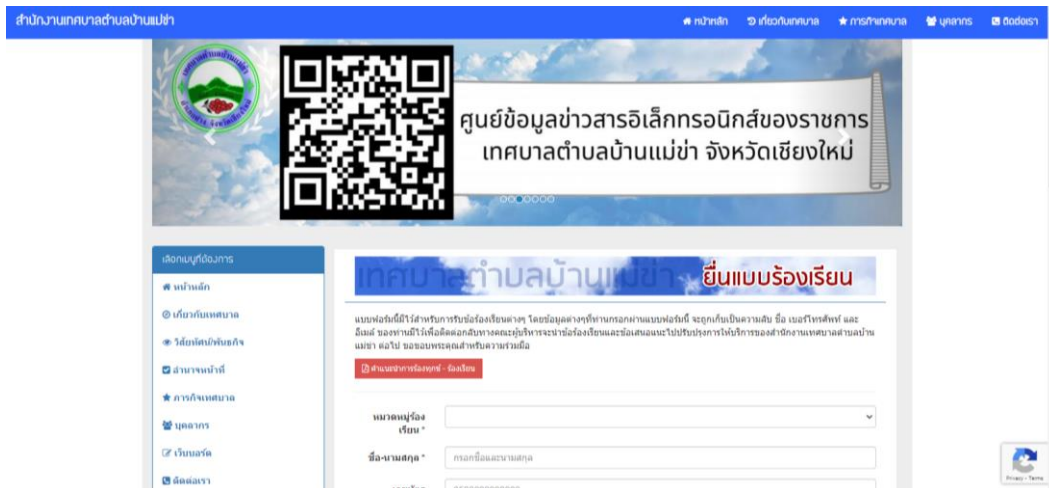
สำนักงานเทศบาลตำบลบ้านแม่ข่า

หน้าหลัก
เกี่ยวกับเทศบาล
ภารกิจเทศบาล
บุคลากร
ติดต่อเรา

ศูนย์ข้อมูลข่าวสารอิเล็กทรอนิกส์ของราชการ
เทศบาลตำบลบ้านแม่ข่า จังหวัดเชียงใหม่

เลือกเมนูที่ต้องการ
หน้าหลัก
เกี่ยวกับเทศบาล
วิสัยทัศน์/พันธกิจ
อำนาจหน้าที่
ภารกิจเทศบาล
บุคลากร
เว็บบอร์ด
ติดต่อเรา

เทศบาลตำบลบ้านแม่ข่า ยื่นแบบร้องเรียน

แบบฟอร์มนี้มีไว้สำหรับการรับข้อร้องเรียนต่างๆ โดยข้อมูลต่างๆที่ท่านกรอกผ่านแบบฟอร์มนี้ จะถูกเก็บเป็นความลับ ชื่อ เบอร์โทรศัพท์ และอีเมล์ ของท่านมีไว้เพื่อติดต่อกลับทางคณะผู้บริหารจะนำข้อร้องเรียนและข้อเสนอแนะไปปรับปรุงการให้บริการของสำนักงานเทศบาลตำบลบ้านแม่ข่า ต่อไป ขอขอบพระคุณสำหรับความร่วมมือ

คำแนะนำการร้องทุกข์ - ร้องเรียน

หมวดหมู่ร้องเรียน *

ชื่อ-นามสกุล *
กรอกชื่อและนามสกุล

Privacy - Terms